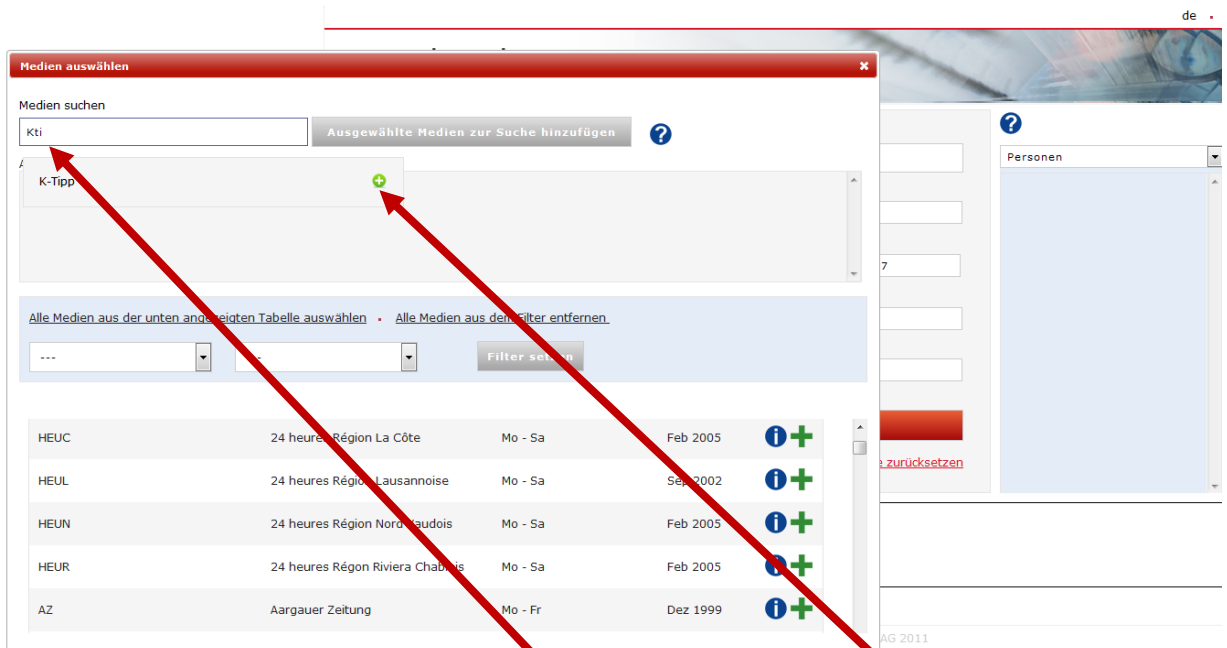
de

Medien auswählen

Medien suchen

Kti

Ausgewählte Medien zur Suche hinzufügen

K-Tipp

Alle Medien aus der unten ang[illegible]igten Tabelle auswählen · Alle Medien aus dem Filter entfernen

---

Filter set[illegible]

| | | | | |
|---|---|---|---|---|
| HEUC | 24 heures Région La Côte | Mo - Sa | Feb 2005 | |
| HEUL | 24 heures Régio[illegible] Lausannoise | Mo - Sa | Sep 2002 | |
| HEUN | 24 heures Région Nord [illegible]audois | Mo - Sa | Feb 2005 | |
| HEUR | 24 heures Régon Riviera Chab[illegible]is | Mo - Sa | Feb 2005 | |
| AZ | Aargauer Zeitung | Mo - Fr | Dez 1999 | |

Personen

7

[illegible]e zurücksetzen

AG 2011